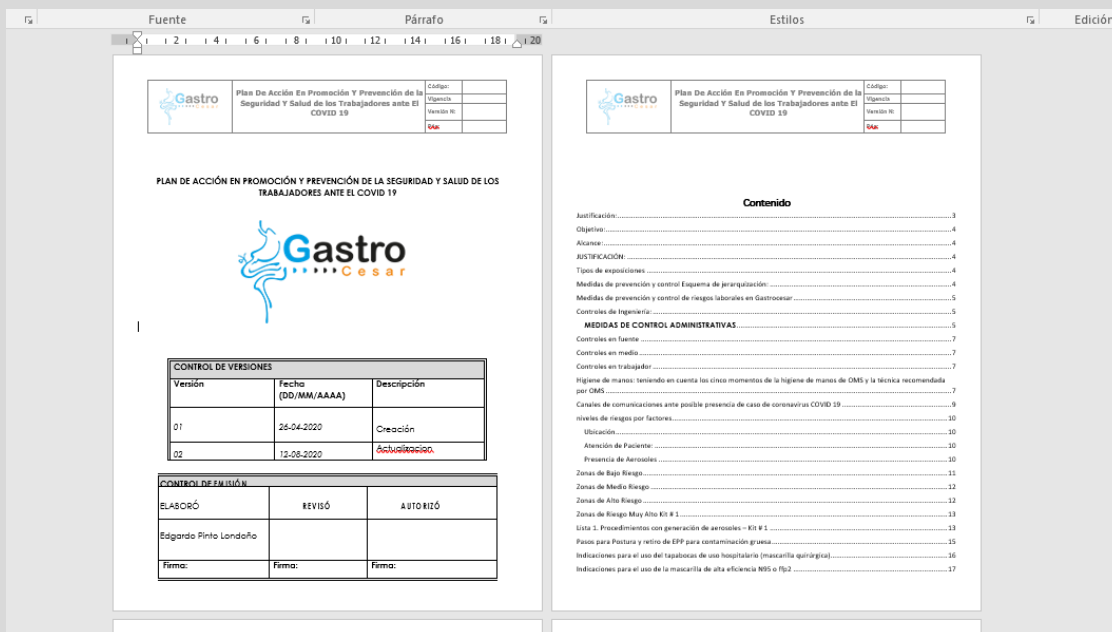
Fuente Párrafo Estilos Edición

2 4 6 8 10 12 14 16 18 20

Gastro Cesar

Plan De Acción En Promoción Y Prevención de la Seguridad Y Salud de los Trabajadores ante El COVID 19

| Código: | |
|---|---|
| Vigencia | |
| Versión N: | |
| Pág: | |

PLAN DE ACCIÓN EN PROMOCIÓN Y PREVENCIÓN DE LA SEGURIDAD Y SALUD DE LOS TRABAJADORES ANTE EL COVID 19

Gastro Cesar

| CONTROL DE VERSIONES | | |
|---|---|---|
| Versión | Fecha (DD/MM/AAAA) | Descripción |
| 01 | 26-04-2020 | Creación |
| 02 | 12-08-2020 | Actualizacion |

| CONTROL DE EMISIÓN | | |
|---|---|---|
| ELABORÓ | REVISÓ | AUTORIZÓ |
| Edgardo Pinto Londoño | | |
| Firma: | Firma: | Firma: |

Gastro Cesar

Plan De Acción En Promoción Y Prevención de la Seguridad Y Salud de los Trabajadores ante El COVID 19

| Código: | |
|---|---|
| Vigencia | |
| Versión N: | |
| Pág: | |

Contenido

Justificación: 3
Objetivo: 4
Alcance: 4
JUSTIFICACIÓN: 4
Tipos de exposiciones 4
Medidas de prevención y control Esquema de jerarquización: 4
Medidas de prevención y control de riesgos laborales en Gastrocesar 5
Controles de Ingeniería: 5
MEDIDAS DE CONTROL ADMINISTRATIVAS 5
Controles en fuente 7
Controles en medio 7
Controles en trabajador 7
Higiene de manos: teniendo en cuenta los cinco momentos de la higiene de manos de OMS y la técnica recomendada por OMS 7
Canales de comunicaciones ante posible presencia de caso de coronavirus COVID 19 9
niveles de riesgos por factores 10
Ubicación 10
Atención de Paciente: 10
Presencia de Aerosoles 10
Zonas de Bajo Riesgo 11
Zonas de Medio Riesgo 12
Zonas de Alto Riesgo 12
Zonas de Riesgo Muy Alto Kit # 1 13
Lista 1. Procedimientos con generación de aerosoles – Kit # 1 13
Pasos para Postura y retiro de EPP para contaminación gruesa 15
Indicaciones para el uso del tapabocas de uso hospitalario (mascarilla quirúrgica) 16
Indicaciones para el uso de la mascarilla de alta eficiencia N95 o ffp2 17